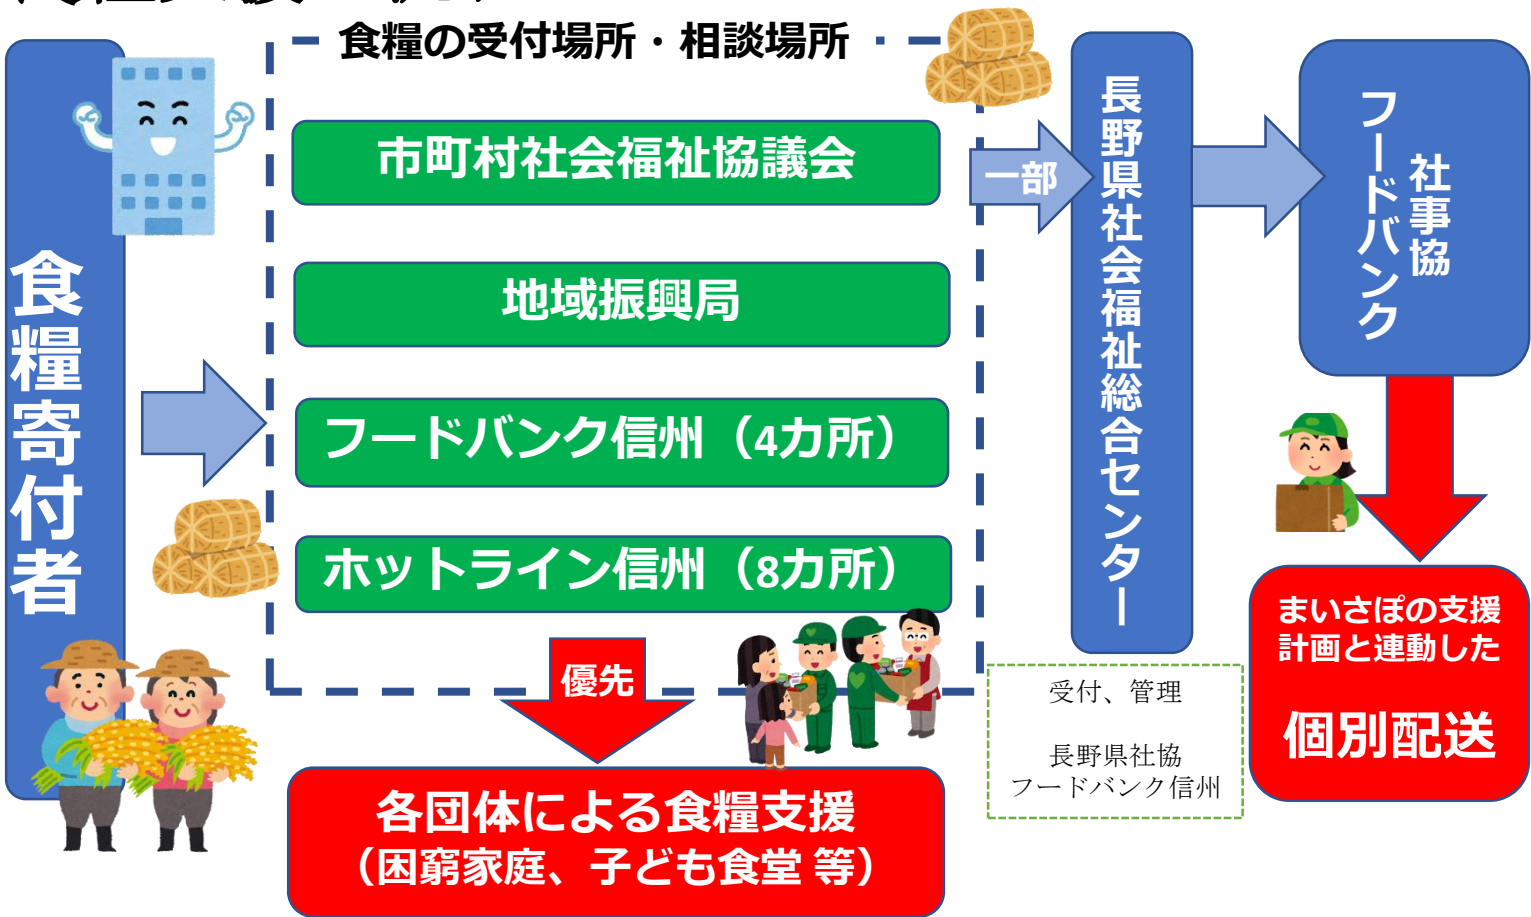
食糧寄付者

食糧の受付場所・相談場所

市町村社会福祉協議会

地域振興局

フードバンク信州（4カ所）

ホットライン信州（8カ所）

優先

各団体による食糧支援
（困窮家庭、子ども食堂 等）

一部

長野県社会福祉総合センター

受付、管理

長野県社協
フードバンク信州

社事協
フードバンク

まいさぽの支援計画と連動した

個別配送